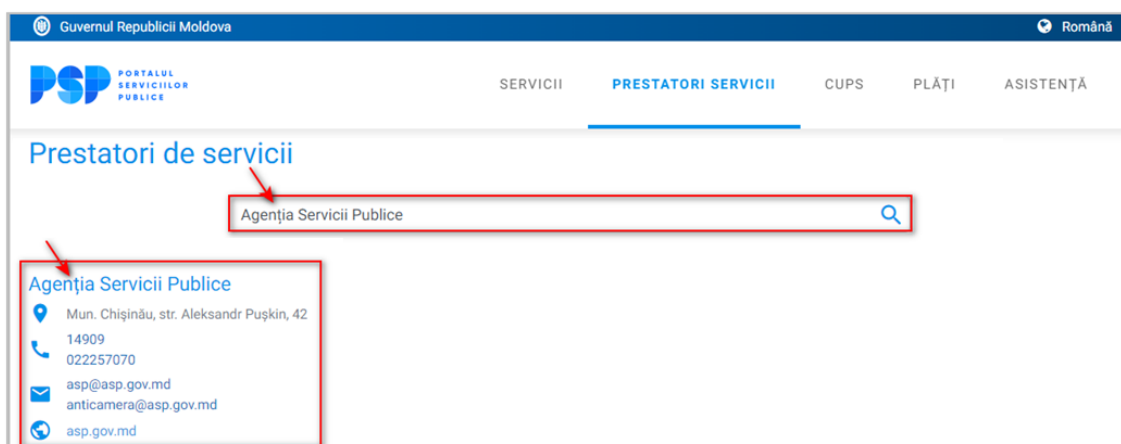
Guvernul Republicii Moldova

Română

PSP PORTALUL SERVICIILOR PUBLICE

SERVICII PRESTATORI SERVICII CUPS PLĂȚI ASISTENȚĂ

Prestatori de servicii

Agenția Servicii Publice

Agenția Servicii Publice

Mun. Chișinău, str. Aleksandr Pușkin, 42

14909
022257070

asp@asp.gov.md
anticamera@asp.gov.md

asp.gov.md